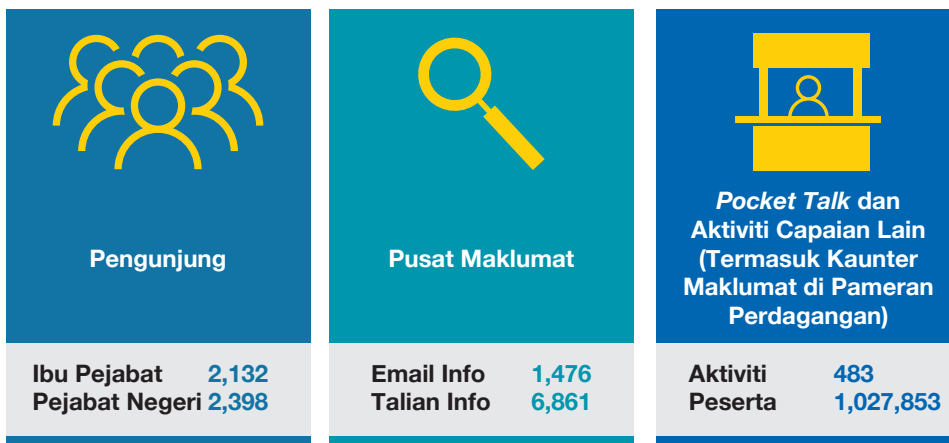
Pengunjung

Ibu Pejabat 2,132
Pejabat Negeri 2,398

Pusat Maklumat

Email Info 1,476
Talian Info 6,861

*Pocket Talk* dan Aktiviti Capaian Lain (Termasuk Kaunter Maklumat di Pameran Perdagangan)

Aktiviti 483
Peserta 1,027,853